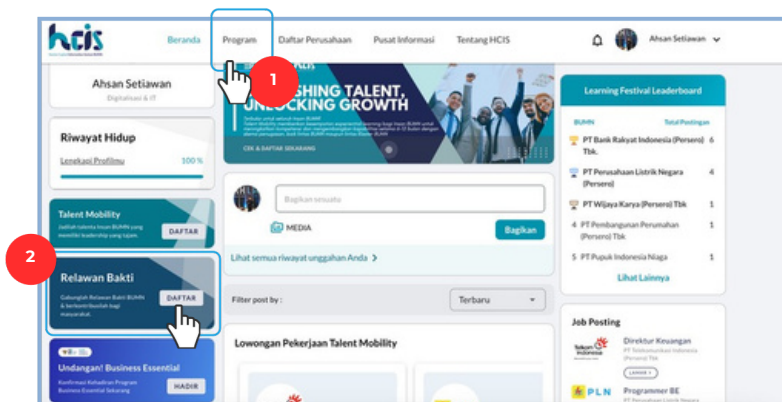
hcis

Beranda Program Daftar Perusahaan Pusat Informasi Tentang HCIS

Ahsan Setiawan

1

Ahsan Setiawan
Digitalisasi & IT

Riwayat Hidup
Lengkapi Profilmu 100 %

Talent Mobility
DAFTAR

2

Relawan Bakti
Gabunglah Relawan Bakti BUMN & berkontribusilah bagi masyarakat.
DAFTAR

Undangan! Business Essential
Konfirmasi Kehadiran Program Business Essential Sekarang
HADIR

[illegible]SHING TALENT, UNLOCKING GROWTH

CEK & DAFTAR SEKARANG

Bagikan sesuatu
MEDIA
Bagikan

Lihat semua riwayat unggahan Anda >

Filter post by :
Terbaru

Lowongan Pekerjaan Talent Mobility

Learning Festival Leaderboard
BUMN Total Postingan
PT Bank Rakyat Indonesia (Persero) Tbk. 6
PT Perusahaan Listrik Negara (Persero) 4
PT Wijaya Karya (Persero) Tbk 1
4 PT Pembangunan Perumahan (Persero) Tbk 1
5 PT Pupuk Indonesia Niaga 1
Lihat Lainnya

Job Posting
Telkom Indonesia
Direktur Keuangan
PT Telekomunikasi Indonesia (Persero) Tbk
LAMAR
PLN
Programmer BE